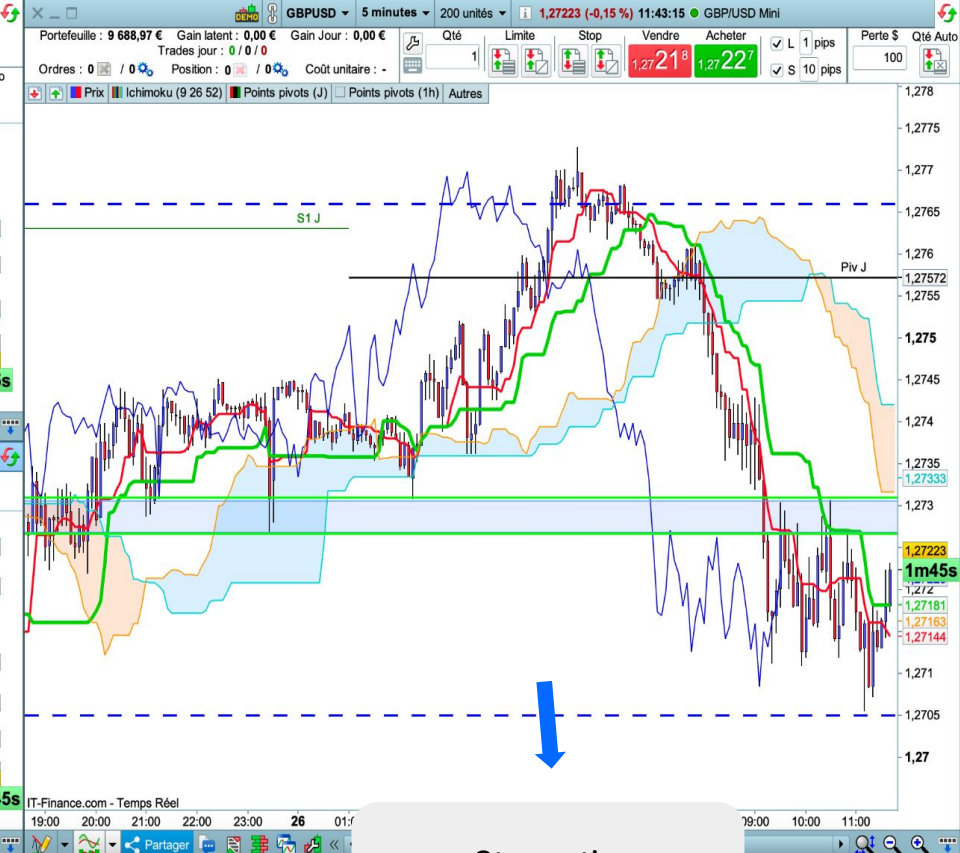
GBPUSD 5 minutes 200 unités 1,27223 (-0,15 %) 11:43:15 GBP/USD Mini

Portefeuille : 9 688,97 € Gain latent : 0,00 € Gain Jour : 0,00 €
Trades jour : 0 / 0 / 0
Ordres : 0 / 0 Position : 0 / 0 Coût unitaire : -

Qté 1 Limite Stop Vendre Acheter
1,27 21 8 1,27 22 7
L 1 pips
S 10 pips
Perte $ 100 Qté Auto

Prix Ichimoku (9 26 52) Points pivots (J) Points pivots (1h) Autres

S1 J
Piv J

1,278
1,2775
1,277
1,2765
1,276
1,27572
1,2755
1,275
1,2745
1,274
1,2735
1,27333
1,273
1,27223
1m45s
1,272
1,27181
1,27163
1,27144
1,271
1,2705
1,27

IT-Finance.com - Temps Réel

19:00 20:00 21:00 22:00 23:00 26 01: 09:00 10:00 11:00

Partager